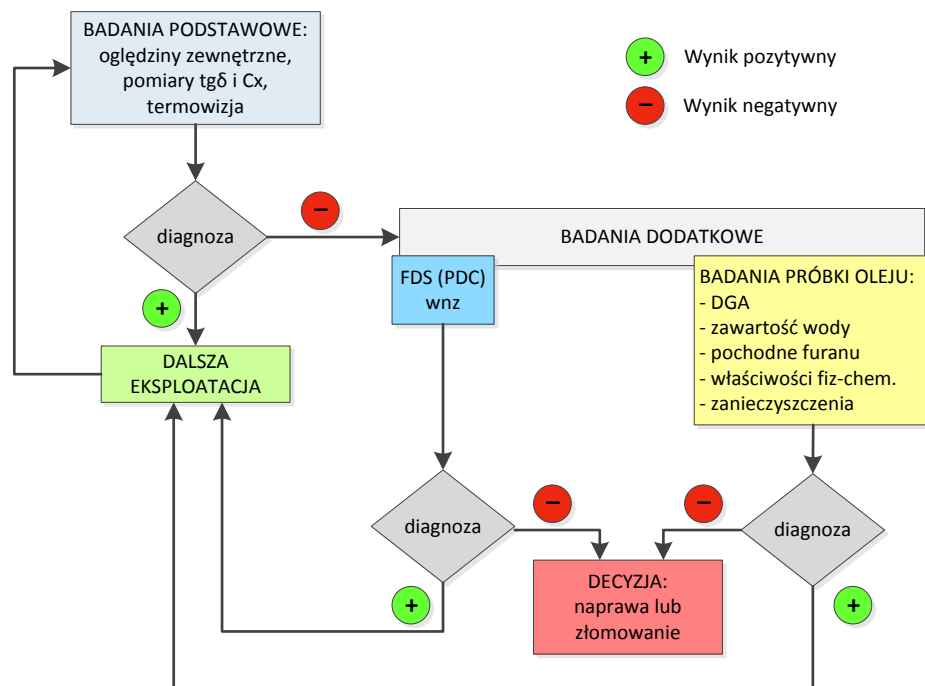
BADANIA PODSTAWOWE:
oględziny zewnętrzne,
pomiary tgδ i Cx,
termowizja

+ Wynik pozytywny

– Wynik negatywny

diagnoza

–

BADANIA DODATKOWE

+

DALSZA EKSPLOATACJA

FDS (PDC) wnz

BADANIA PRÓBKI OLEJU:
- DGA
- zawartość wody
- pochodne furanu
- właściwości fiz-chem.
- zanieczyszczenia

diagnoza

–

–

diagnoza

DECYZJA:
naprawa lub złomowanie

+

+